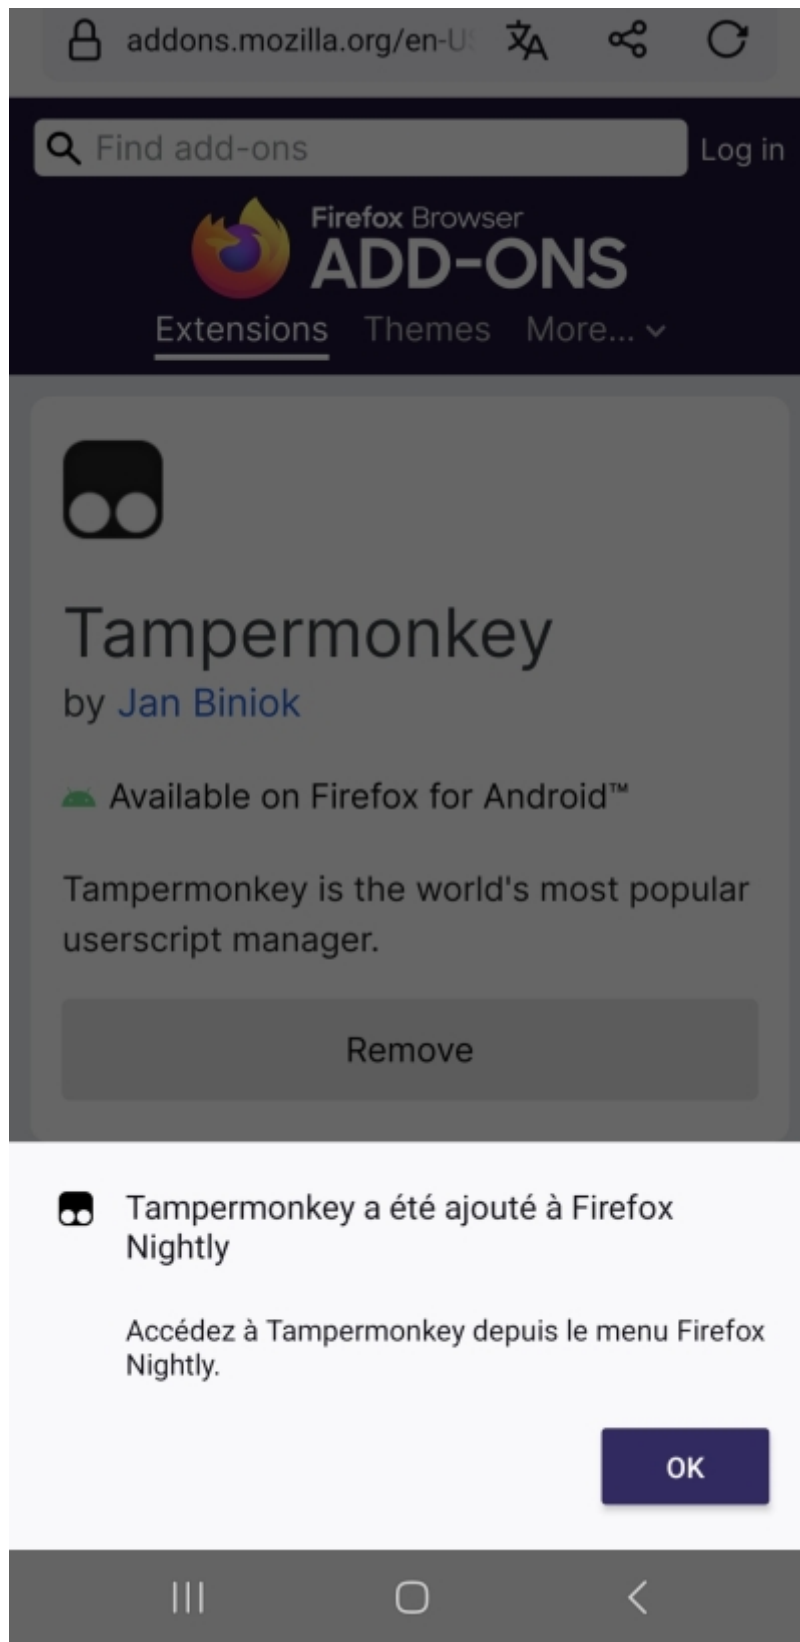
addons.mozilla.org/en-U

Find add-ons

Log in

Firefox Browser
ADD-ONS

Extensions Themes More...

Tampermonkey
by Jan Biniok

Available on Firefox for Android™

Tampermonkey is the world's most popular userscript manager.

Remove

Tampermonkey a été ajouté à Firefox Nightly

Accédez à Tampermonkey depuis le menu Firefox Nightly.

OK